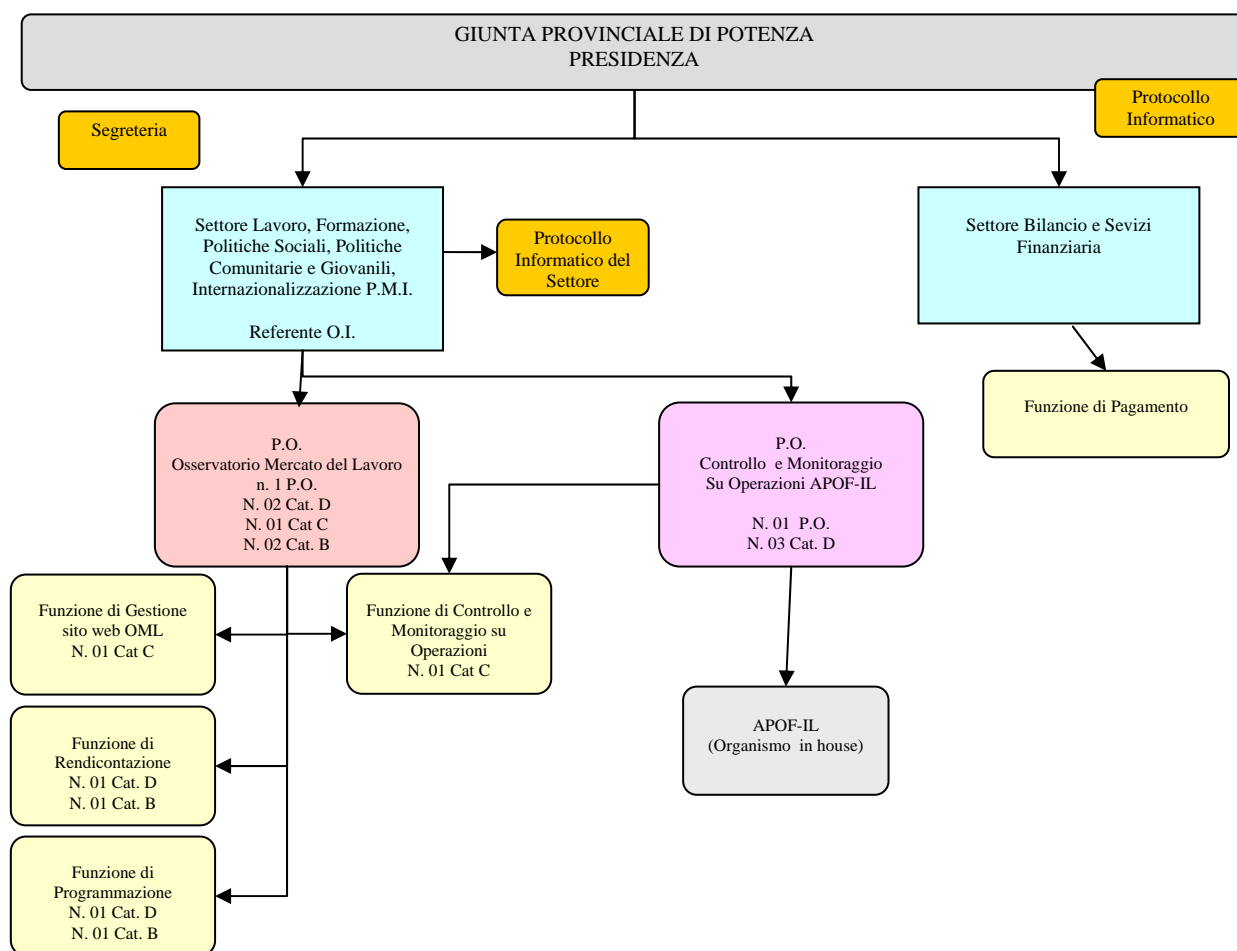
GIUNTA PROVINCIALE DI POTENZA
PRESIDENZA

Segreteria

Protocollo Informatico

Settore Lavoro, Formazione, Politiche Sociali, Politiche Comunitarie e Giovanili, Internazionalizzazione P.M.I.

Referente O.I.

Protocollo Informatico del Settore

Settore Bilancio e Sevizi Finanziaria

Funzione di Pagamento

P.O.
Osservatorio Mercato del Lavoro
n. 1 P.O.
N. 02 Cat. D
N. 01 Cat C
N. 02 Cat. B

P.O.
Controllo e Monitoraggio
Su Operazioni APOF-IL

N. 01 P.O.
N. 03 Cat. D

Funzione di Gestione sito web OML
N. 01 Cat C

Funzione di Controllo e Monitoraggio su Operazioni
N. 01 Cat C

APOF-IL
(Organismo in house)

Funzione di Rendicontazione
N. 01 Cat. D
N. 01 Cat. B

Funzione di Programmazione
N. 01 Cat. D
N. 01 Cat. B